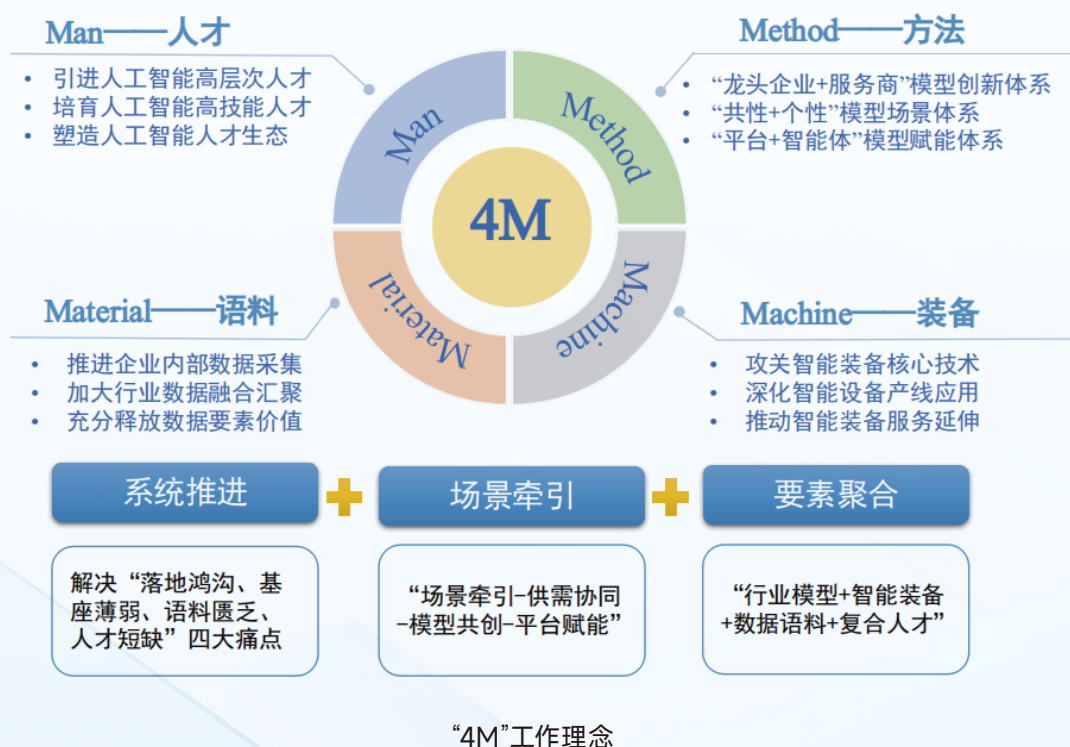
Man——人才

- 引进人工智能高层次人才
- 培育人工智能高技能人才
- 塑造人工智能人才生态

Method——方法

- “龙头企业+服务商”模型创新体系
- “共性+个性”模型场景体系
- “平台+智能体”模型赋能体系

Man

Method

4M

Material

Machine

Material——语料

- 推进企业内部数据采集
- 加大行业数据融合汇聚
- 充分释放数据要素价值

Machine——装备

- 攻关智能装备核心技术
- 深化智能设备产线应用
- 推动智能装备服务延伸

系统推进 + 场景牵引 + 要素聚合

解决“落地鸿沟、基座薄弱、语料匮乏、人才短缺”四大痛点

“场景牵引-供需协同-模型共创-平台赋能”

“行业模型+智能装备+数据语料+复合人才”

“4M”工作理念